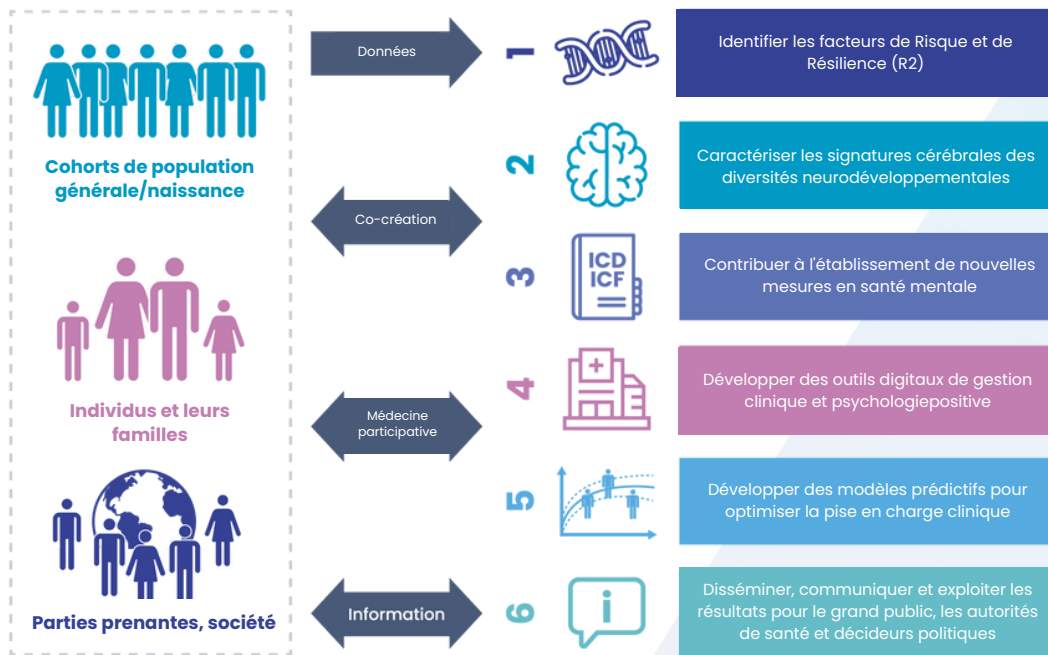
Cohorts de population générale/naissance

Individus et leurs familles

Parties prenantes, société

Données

Co-création

Médecine participative

Information

1

Identifier les facteurs de Risque et de Résilience (R2)

2

Caractériser les signatures cérébrales des diversités neurodéveloppementales

3

ICD ICF

Contribuer à l'établissement de nouvelles mesures en santé mentale

4

Développer des outils digitaux de gestion clinique et psychologiepositive

5

Développer des modèles prédictifs pour optimiser la pise en charge clinique

6

i

Disséminer, communiquer et exploiter les résultats pour le grand public, les autorités de santé et décideurs politiques